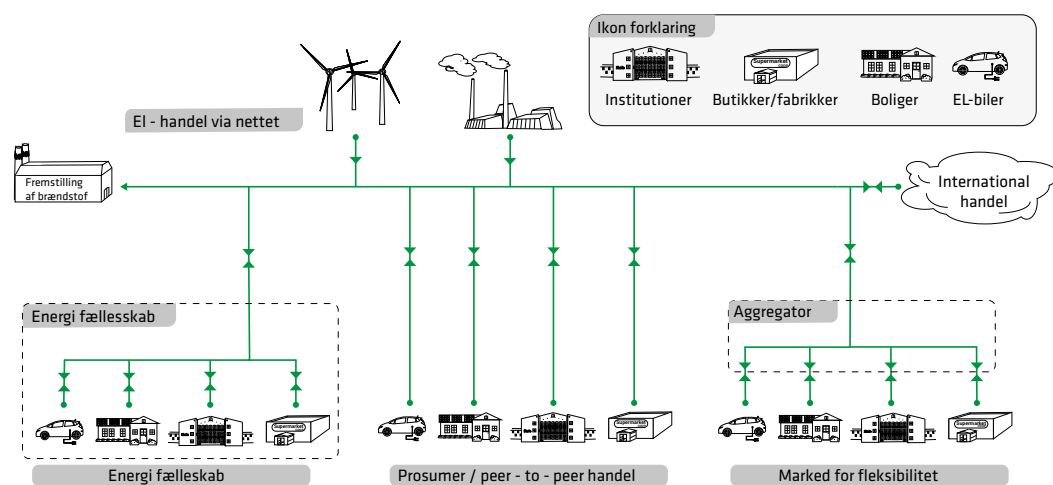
Ikon forklaring

Supermarket

Institutioner

Butikker/fabrikker

Boliger

EL-biler

El - handel via nettet

Fremstilling af brændstof

International handel

Energi fællesskab

Aggregator

Supermarket

Supermarket

Supermarket

Energi fælleskab

Prosumer / peer - to - peer handel

Marked for fleksibilitet